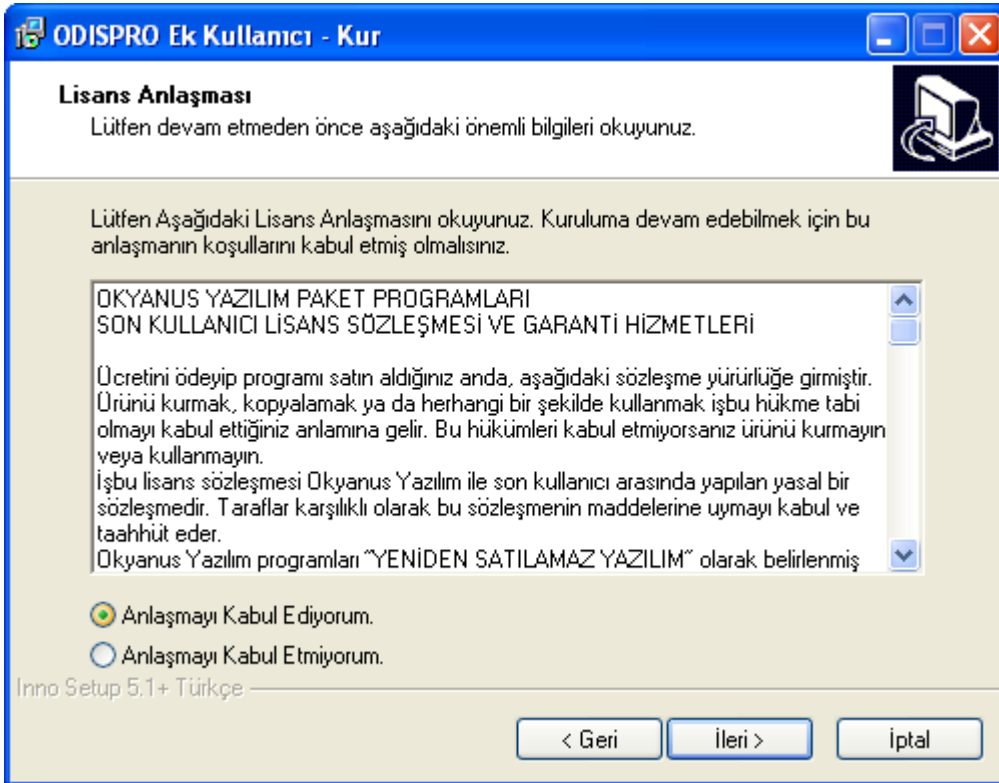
ODISPRO Ek Kullanıcı - Kur

Lisans Anlaşması
Lütfen devam etmeden önce aşağıdaki önemli bilgileri okuyunuz.

Lütfen Aşağıdaki Lisans Anlaşmasını okuyunuz. Kuruluma devam edebilmek için bu anlaşmanın koşullarını kabul etmiş olmalısınız.

OKYANUS YAZILIM PAKET PROGRAMLARI
SON KULLANICI LİSANS SÖZLEŞMESİ VE GARANTİ HİZMETLERİ

Ücretini ödeyip programı satın aldığınız anda, aşağıdaki sözleşme yürürlüğe girmiştir. Ürünü kurmak, kopyalamak ya da herhangi bir şekilde kullanmak işbu hükme tabi olmayı kabul ettiğiniz anlamına gelir. Bu hükümleri kabul etmiyorsanız ürünü kurmayın veya kullanmayın.
İşbu lisans sözleşmesi Okyanus Yazılım ile son kullanıcı arasında yapılan yasal bir sözleşmedir. Taraflar karşılıklı olarak bu sözleşmenin maddelerine uymayı kabul ve taahhüt eder.
Okyanus Yazılım programları "YENİDEN SATILAMAZ YAZILIM" olarak belirlenmiş

Anlaşmayı Kabul Ediyorum.
Anlaşmayı Kabul Etmiyorum.

Inno Setup 5.1+ Türkçe

< Geri
İleri >
İptal